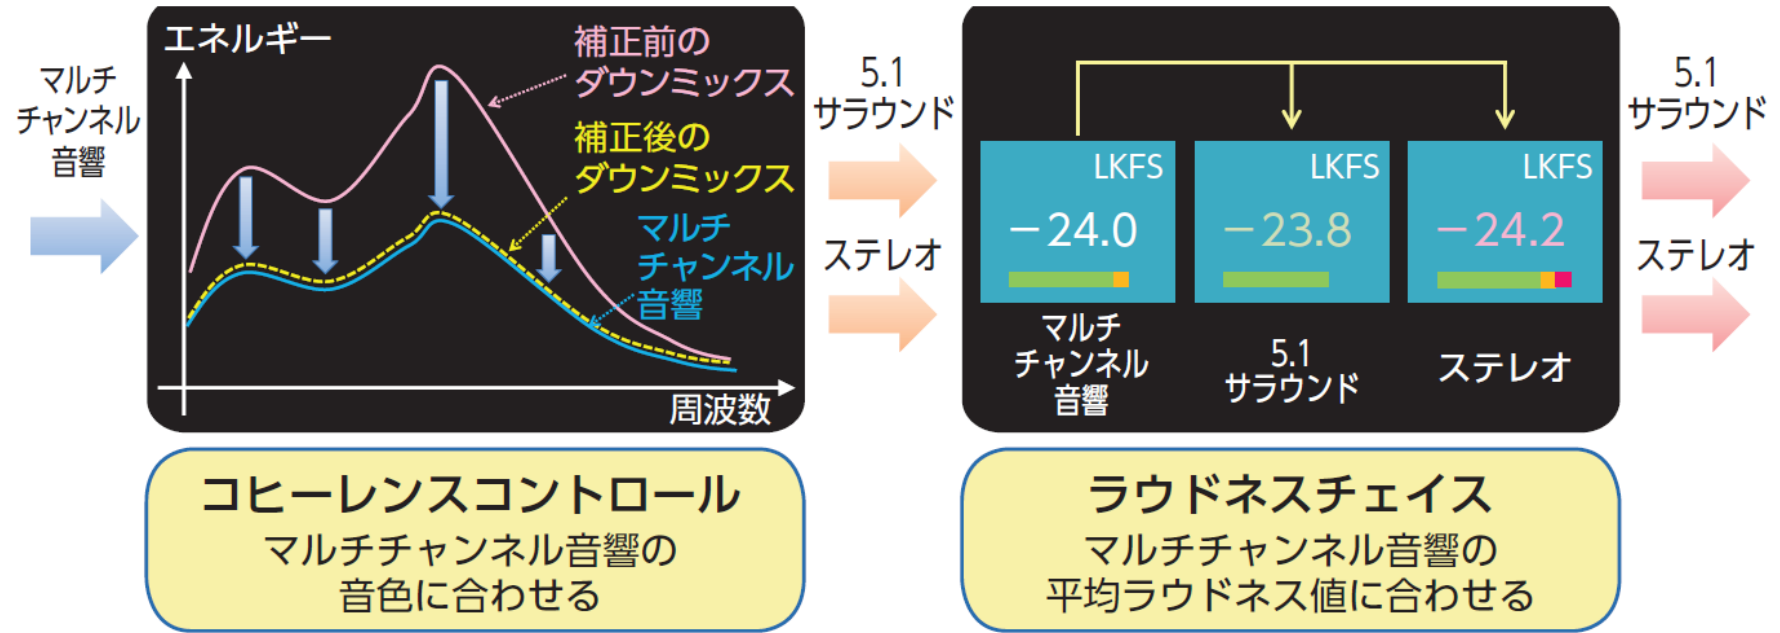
マルチ
チャンネル
音響

エネルギー

補正前の
ダウンミックス

補正後の
ダウンミックス

マルチ
チャンネル
音響

周波数

5.1
サラウンド

ステレオ

LKFS
−24.0

LKFS
−23.8

LKFS
−24.2

マルチ
チャンネル
音響

5.1
サラウンド

ステレオ

5.1
サラウンド

ステレオ

コヒーレンスコントロール
マルチチャンネル音響の
音色に合わせる

ラウドネスチェイス
マルチチャンネル音響の
平均ラウドネス値に合わせる